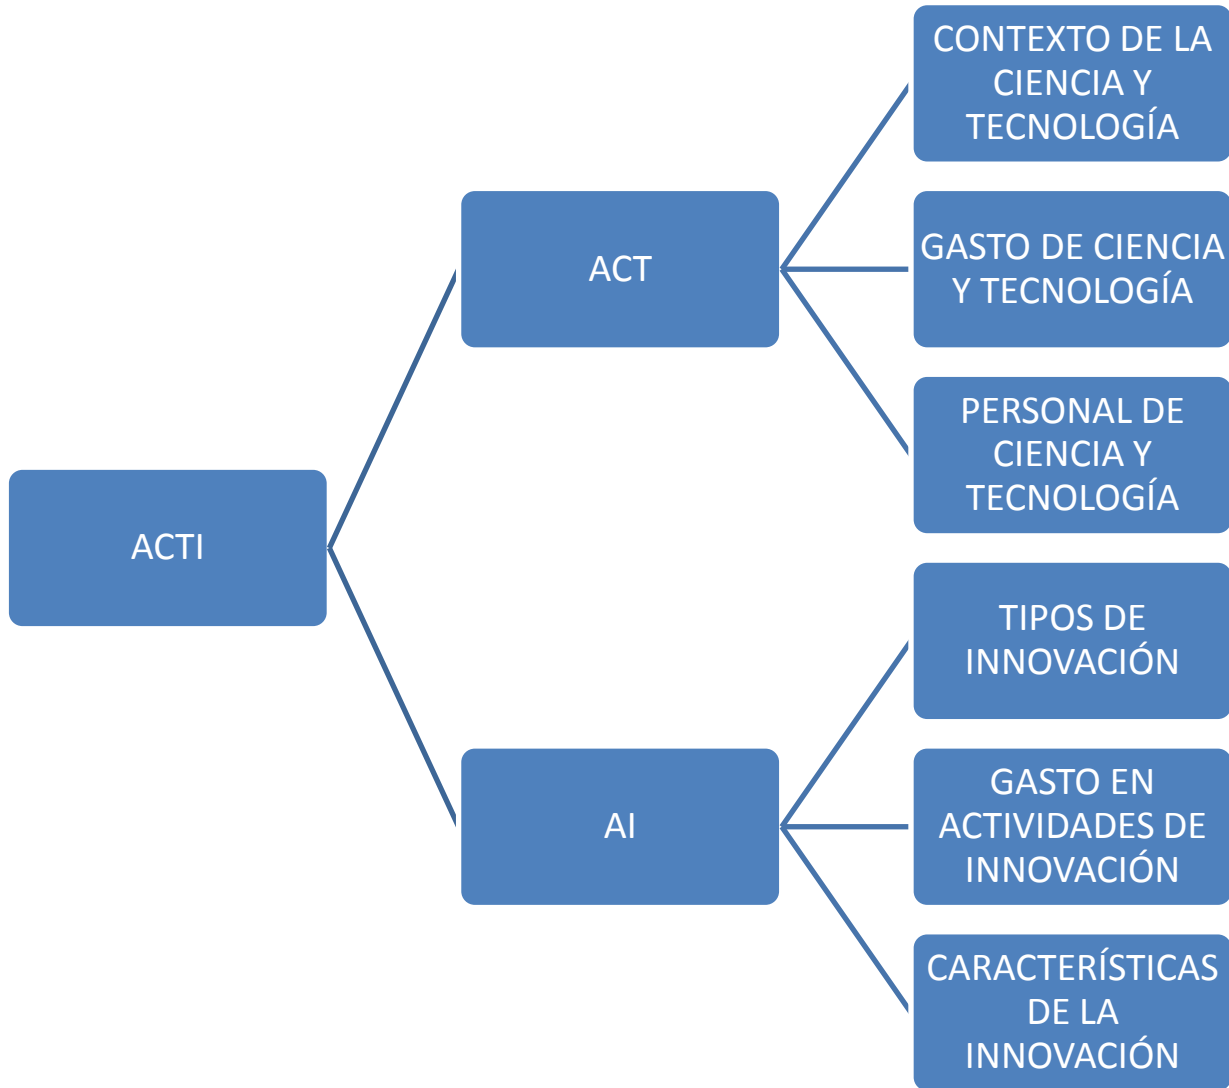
ACTI

ACT

CONTEXTO DE LA CIENCIA Y TECNOLOGÍA

GASTO DE CIENCIA Y TECNOLOGÍA

PERSONAL DE CIENCIA Y TECNOLOGÍA

AI

TIPOS DE INNOVACIÓN

GASTO EN ACTIVIDADES DE INNOVACIÓN

CARACTERÍSTICAS DE LA INNOVACIÓN